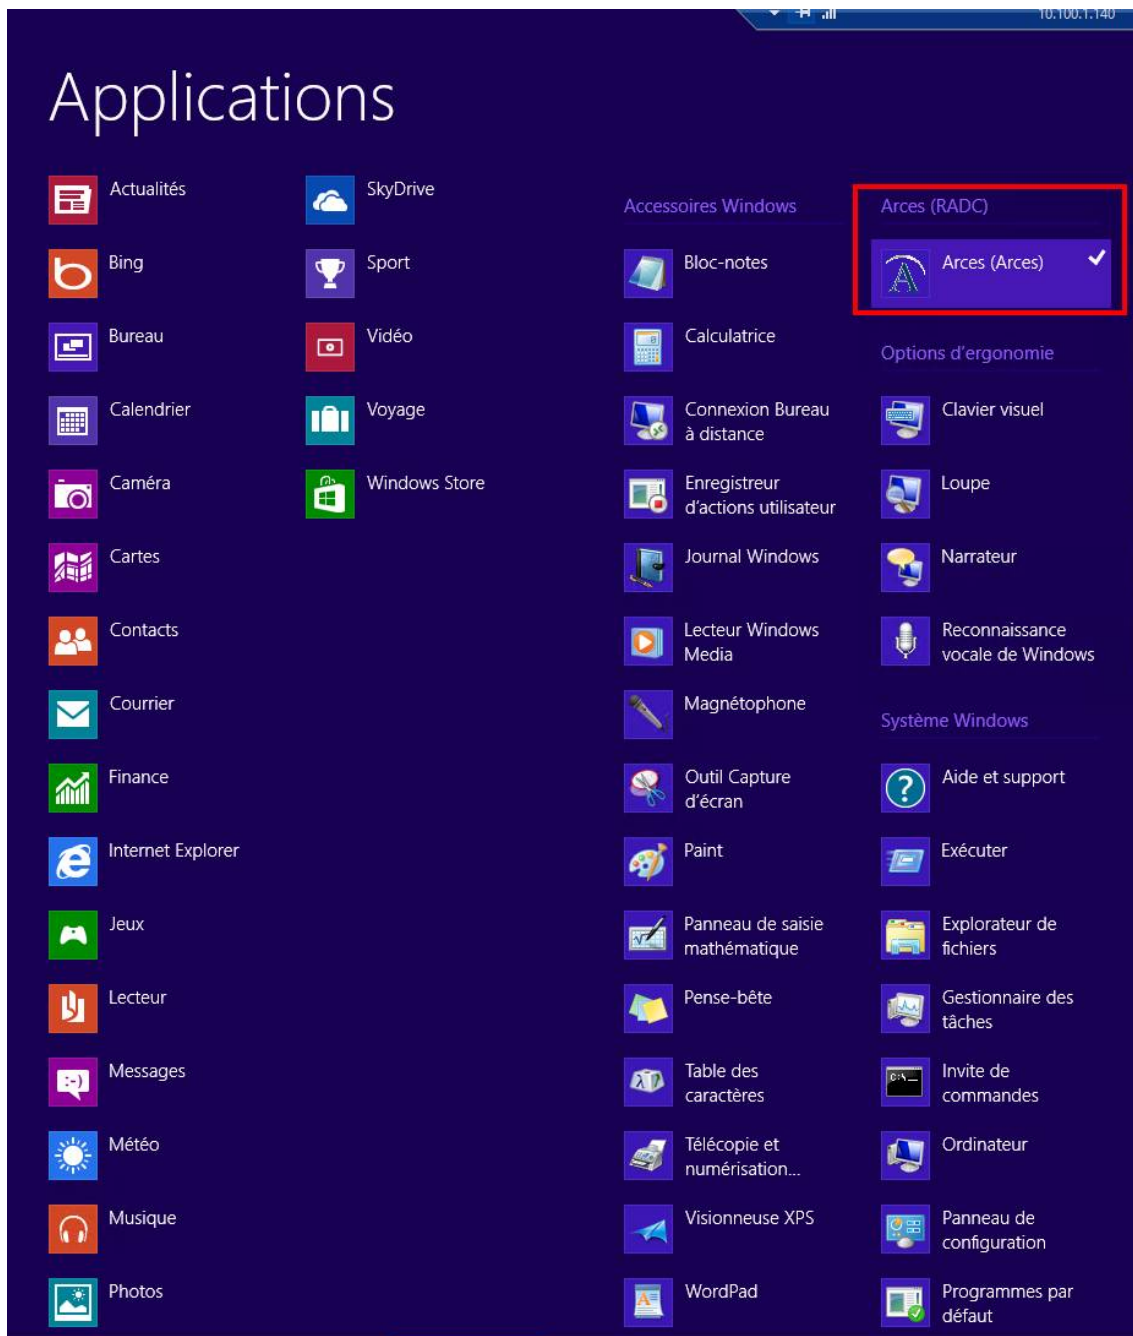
10.100.1.140

Applications

Actualités
Bing
Bureau
Calendrier
Caméra
Cartes
Contacts
Courrier
Finance
Internet Explorer
Jeux
Lecteur
Messages
Météo
Musique
Photos

SkyDrive
Sport
Vidéo
Voyage
Windows Store

Accessoires Windows
Bloc-notes
Calculatrice
Connexion Bureau à distance
Enregistreur d'actions utilisateur
Journal Windows
Lecteur Windows Media
Magnétophone
Outil Capture d'écran
Paint
Panneau de saisie mathématique
Pense-bête
Table des caractères
Télécopie et numérisation...
Visionneuse XPS
WordPad

Arces (RADC)
Arces (Arces)

Options d'ergonomie
Clavier visuel
Loupe
Narrateur
Reconnaissance vocale de Windows

Système Windows
Aide et support
Exécuter
Explorateur de fichiers
Gestionnaire des tâches
Invite de commandes
Ordinateur
Panneau de configuration
Programmes par défaut